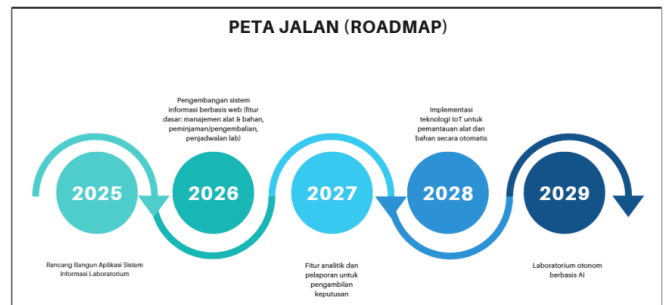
PETA JALAN (ROADMAP)

Pengembangan sistem informasi berbasis web (fitur dasar: manajemen alat & bahan, peminjaman/pengembalian, penjadwalan lab)

Implementasi teknologi IoT untuk pemantauan alat dan bahan secara otomatis

2025

2026

2027

2028

2029

Rancang Bangun Aplikasi Sistem Informasi Laboratorium

Fitur analitik dan pelaporan untuk pengambilan keputusan

Laboratorium otonom berbasis AI